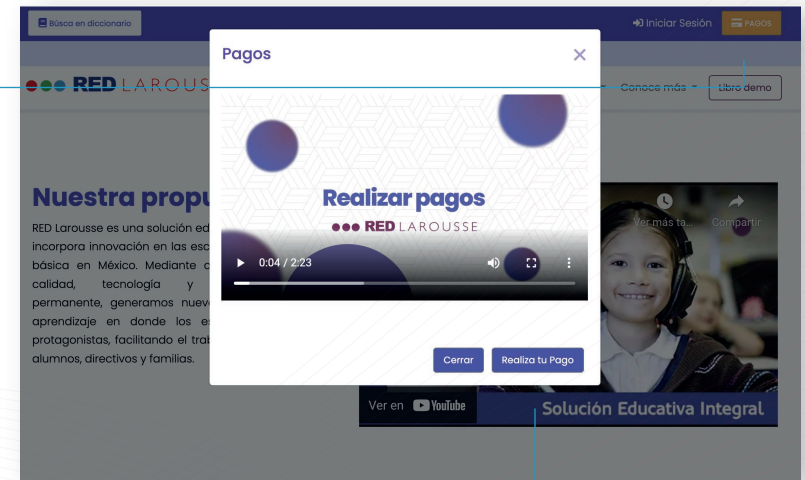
Busca en diccionario

Iniciar Sesión PAGOS

RED LAROUS

Conoce más Libro demo

Nuestra propu

RED Larousse es una solución ed incorpora innovación en las esc básica en México. Mediante c calidad, tecnología y permanente, generamos nuev aprendizaje en donde los e protagonistas, facilitando el tra alumnos, directivos y familias.

Pagos

Realizar pagos
RED LAROUSSE

0:04 / 2:23

Ver más ta... Compartir

Cerrar Realiza tu Pago

Ver en YouTube

Solución Educativa Integral